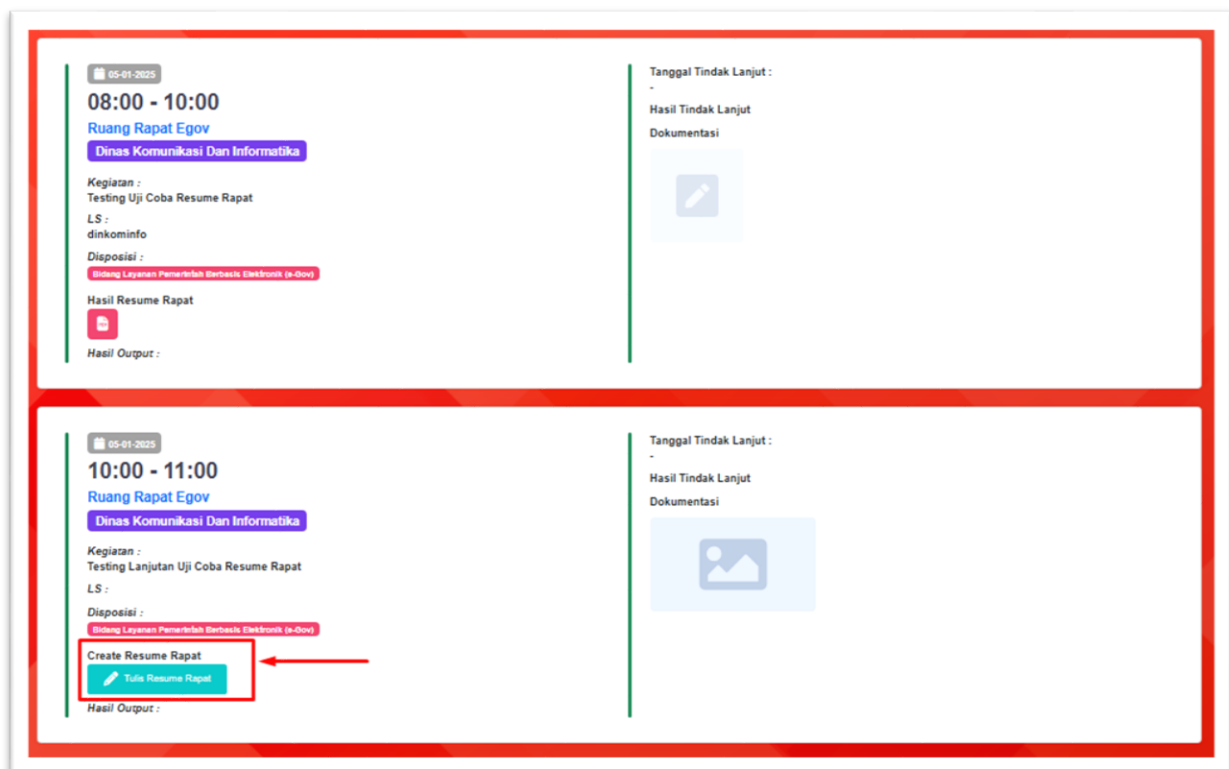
05-01-2025
08:00 - 10:00
Ruang Rapat Egov
Dinas Komunikasi Dan Informatika

Kegiatan :
Testing Uji Coba Resume Rapat

LS :
dinkominfo

Disposisi :
Bidang Layanan Pemerintah Berbasis Elektronik (e-Gov)

Hasil Resume Rapat

Hasil Output :

Tanggal Tindak Lanjut :
-
Hasil Tindak Lanjut
Dokumentasi

05-01-2025
10:00 - 11:00
Ruang Rapat Egov
Dinas Komunikasi Dan Informatika

Kegiatan :
Testing Lanjutan Uji Coba Resume Rapat

LS :

Disposisi :
Bidang Layanan Pemerintah Berbasis Elektronik (e-Gov)

Create Resume Rapat
Tulis Resume Rapat

Hasil Output :

Tanggal Tindak Lanjut :
-
Hasil Tindak Lanjut
Dokumentasi